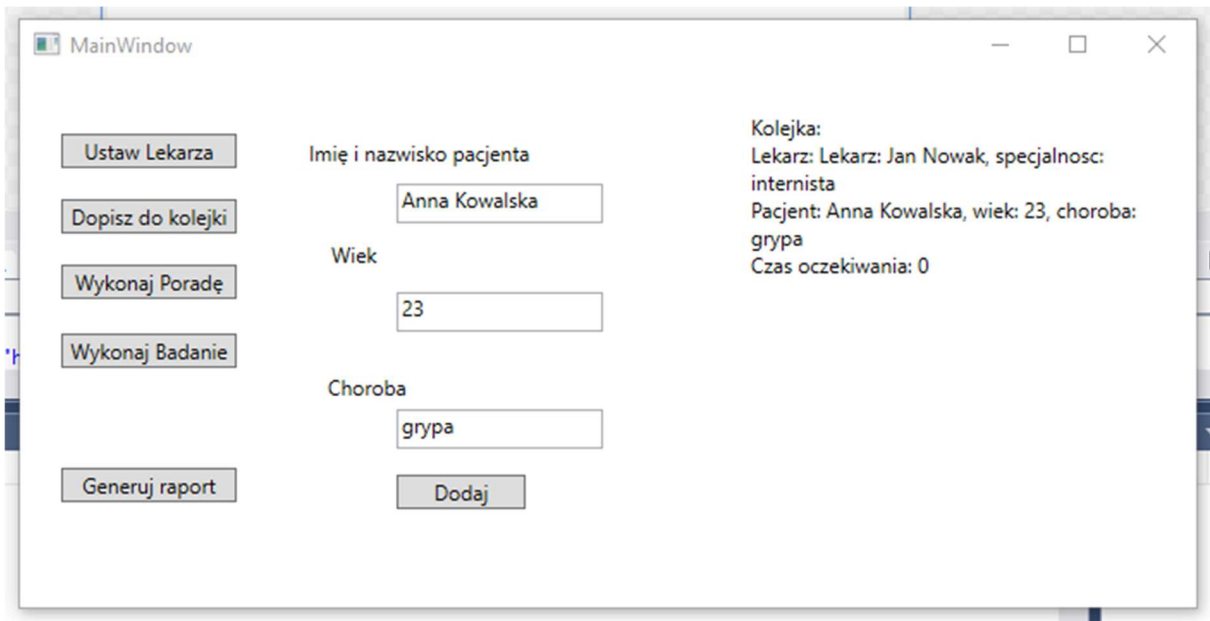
MainWindow

Ustaw Lekarza

Dopisz do kolejki

Wykonaj Poradę

Wykonaj Badanie

Generuj raport

Imię i nazwisko pacjenta

Anna Kowalska

Wiek

23

Choroba

grypa

Dodaj

Kolejka:
Lekarz: Lekarz: Jan Nowak, specjalnosc: internista
Pacjent: Anna Kowalska, wiek: 23, choroba: grypa
Czas oczekiwania: 0